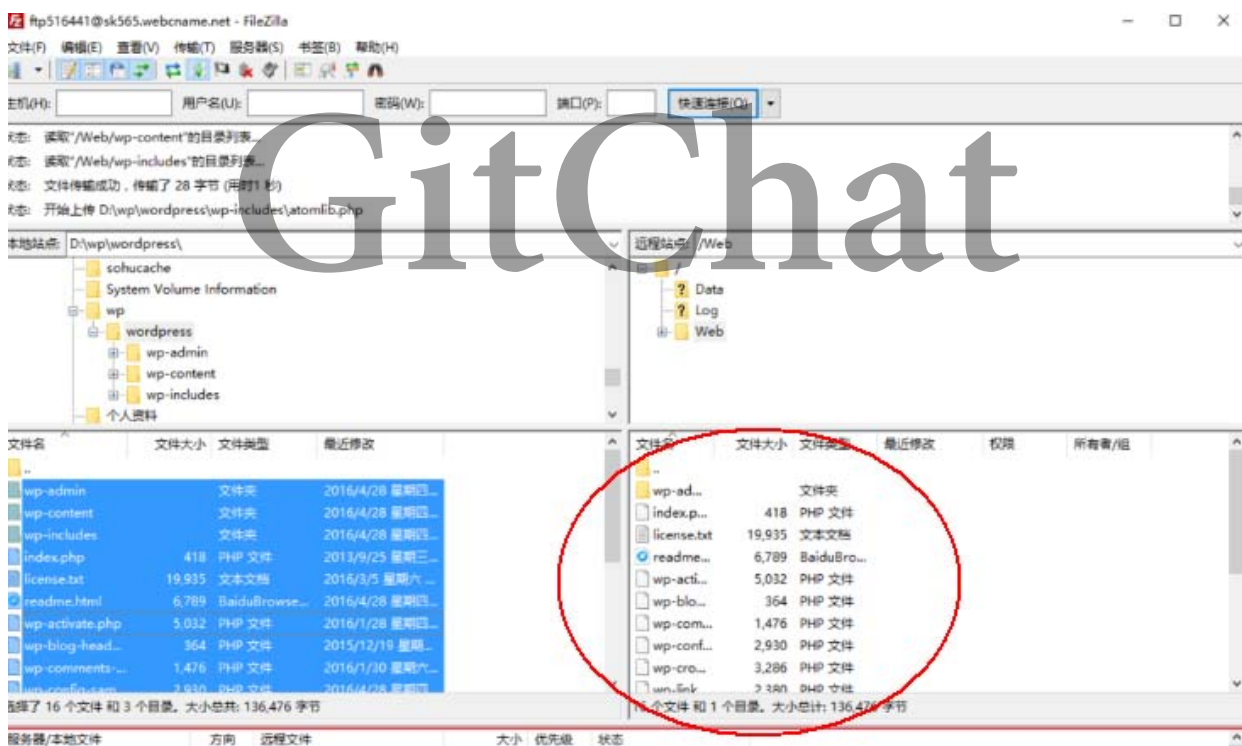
ftp516441@sk565.webcname.net - FileZilla

文件(F) 编辑(E) 查看(V) 传输(T) 服务器(S) 书签(B) 帮助(H)

主机(H): 用户名(U): 密码(W): 端口(P): 快速连接(Q)

状态: 读取"/Web/wp-content"的目录列表...
状态: 读取"/Web/wp-includes"的目录列表...
状态: 文件传输成功，传输了 28 字节 (用时1 秒)
状态: 开始上传 D:\wp\wordpress\wp-includes\atomlib.php

GitChat

本地站点: D:\wp\wordpress\

sohucache
System Volume Information
wp
wordpress
wp-admin
wp-content
wp-includes
个人资料

远程站点: /Web

/
Data
Log
Web

| 文件名 | 文件大小 | 文件类型 | 最近修改 |
|---|---|---|---|
| .. | | | |
| wp-admin | | 文件夹 | 2016/4/28 星期四... |
| wp-content | | 文件夹 | 2016/4/28 星期四... |
| wp-includes | | 文件夹 | 2016/4/28 星期四... |
| index.php | 418 | PHP 文件 | 2013/9/25 星期三... |
| license.txt | 19,935 | 文本文档 | 2016/3/5 星期六 ... |
| readme.html | 6,789 | BaiduBrowse... | 2016/4/28 星期四... |
| wp-activate.php | 5,032 | PHP 文件 | 2016/1/28 星期四... |
| wp-blog-head... | 364 | PHP 文件 | 2015/12/19 星期... |
| wp-comments-... | 1,476 | PHP 文件 | 2016/1/30 星期六... |
| wp-config-sam... | 2,930 | PHP 文件 | 2016/4/28 星期四 |

| 文件名 | 文件大小 | 文件类型 | 最近修改 | 权限 | 所有者/组 |
|---|---|---|---|---|---|
| .. | | | | | |
| wp-ad... | | 文件夹 | | | |
| index.p... | 418 | PHP 文件 | | | |
| license.txt | 19,935 | 文本文档 | | | |
| readme... | 6,789 | BaiduBro... | | | |
| wp-acti... | 5,032 | PHP 文件 | | | |
| wp-blo... | 364 | PHP 文件 | | | |
| wp-com... | 1,476 | PHP 文件 | | | |
| wp-conf... | 2,930 | PHP 文件 | | | |
| wp-cro... | 3,286 | PHP 文件 | | | |
| wp-link... | 2,380 | PHP 文件 | | | |

选择了 16 个文件 和 3 个目录。大小总共: 136,476 字节

11 个文件 和 1 个目录。大小总计: 136,476 字节

服务器/本地文件 方向 远程文件 大小 优先级 状态